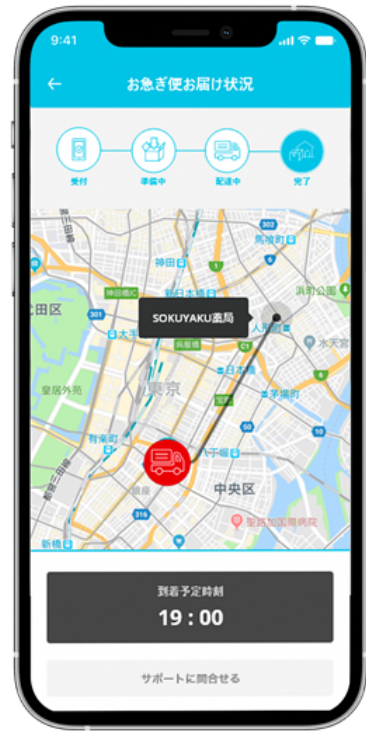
9:41

←

お急ぎ便お届け状況

受付

準備中

配達中

完了

SOKUYAKU薬局

神田

馬喰町

新日本橋

岩本町

人形町

日本橋

宝町

水天宮

茅場町

八丁堀

東京

有楽町

銀座

中央区

聖路加国際病院

皇居外苑

千代田区

新橋

到着予定時刻

19 : 00

サポートに問合せる